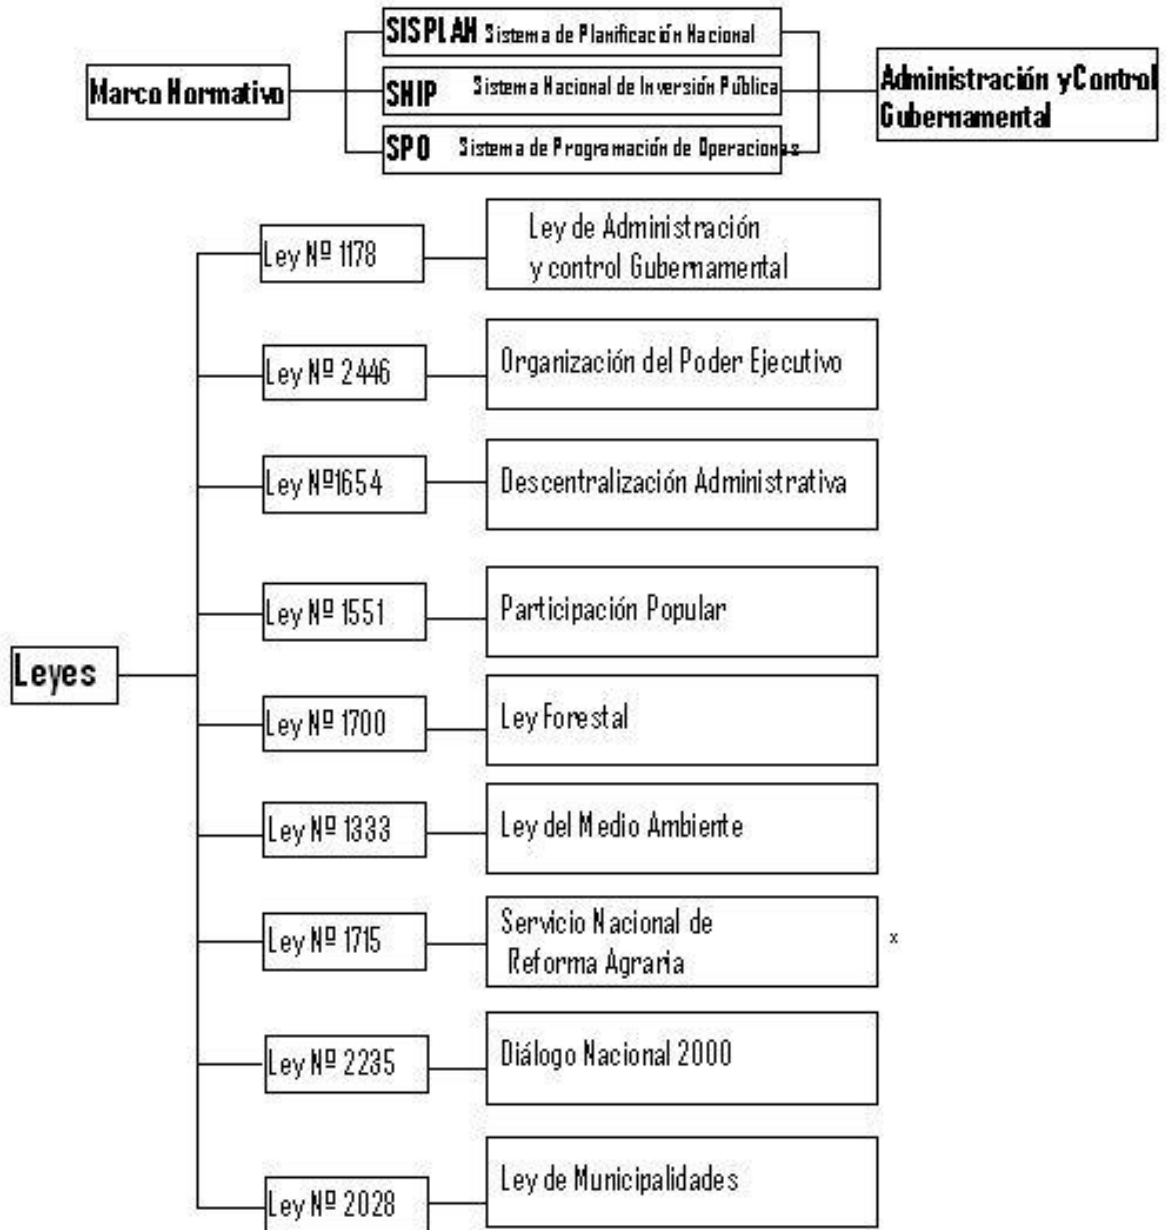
Marco Normativo

SISPLAN Sistema de Planificación Nacional

SNIP Sistema Nacional de Inversión Pública

SPO Sistema de Programación de Operaciones

Administración yControl Gubernamental

Leyes

Ley Nº 1178

Ley de Administración y control Gubernamental

Ley Nº 2446

Organización del Poder Ejecutivo

Ley Nº1654

Descentralización Administrativa

Ley Nº 1551

Participación Popular

Ley Nº 1700

Ley Forestal

Ley Nº 1333

Ley del Medio Ambiente

Ley Nº 1715

Servicio Nacional de Reforma Agraria

x

Ley Nº 2235

Diálogo Nacional 2000

Ley Nº 2028

Ley de Municipalidades